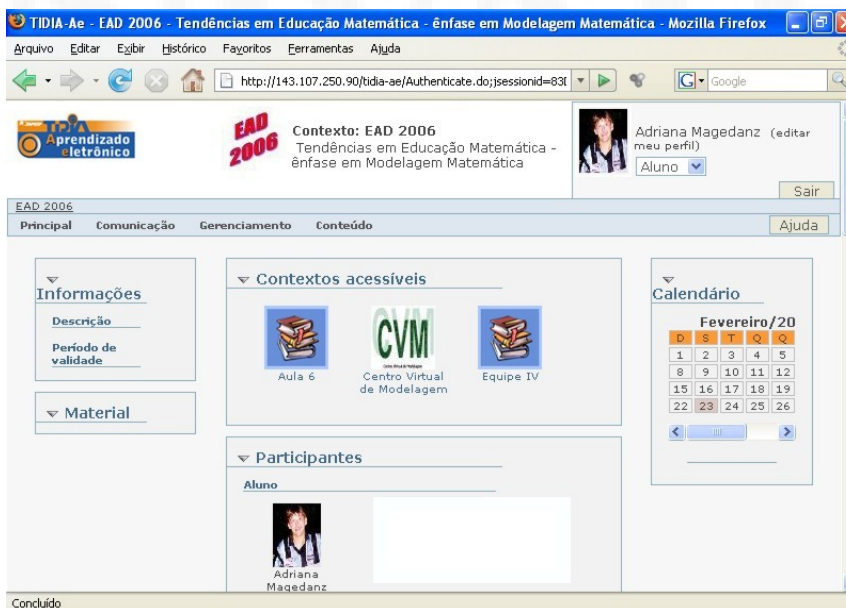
TIDIA-Ae - EAD 2006 - Tendências em Educação Matemática - ênfase em Modelagem Matemática - Mozilla Firefox

Arquivo Editar Exibir Histórico Favoritos Ferramentas Ajuda

http://143.107.250.90/tidia-ae/Authenticate.do;jsessionid=83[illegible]

Google

TIDIA Aprendizado eletrônico

EAD 2006

Contexto: EAD 2006
Tendências em Educação Matemática - ênfase em Modelagem Matemática

Adriana Magedanz (editar meu perfil)
Aluno
Sair

EAD 2006
Principal Comunicação Gerenciamento Conteúdo
Ajuda

Informações
Descrição
Período de validade

Material

Contextos acessíveis
Aula 6
CVM
Centro Virtual de Modelagem
Equipe IV

Participantes
Aluno
Adriana Magedanz

Calendário
Fevereiro/20

| D | S | T | Q | Q |
|---|---|---|---|---|
| 1 | 2 | 3 | 4 | 5 |
| 8 | 9 | 10 | 11 | 12 |
| 15 | 16 | 17 | 18 | 19 |
| 22 | 23 | 24 | 25 | 26 |

Concluído